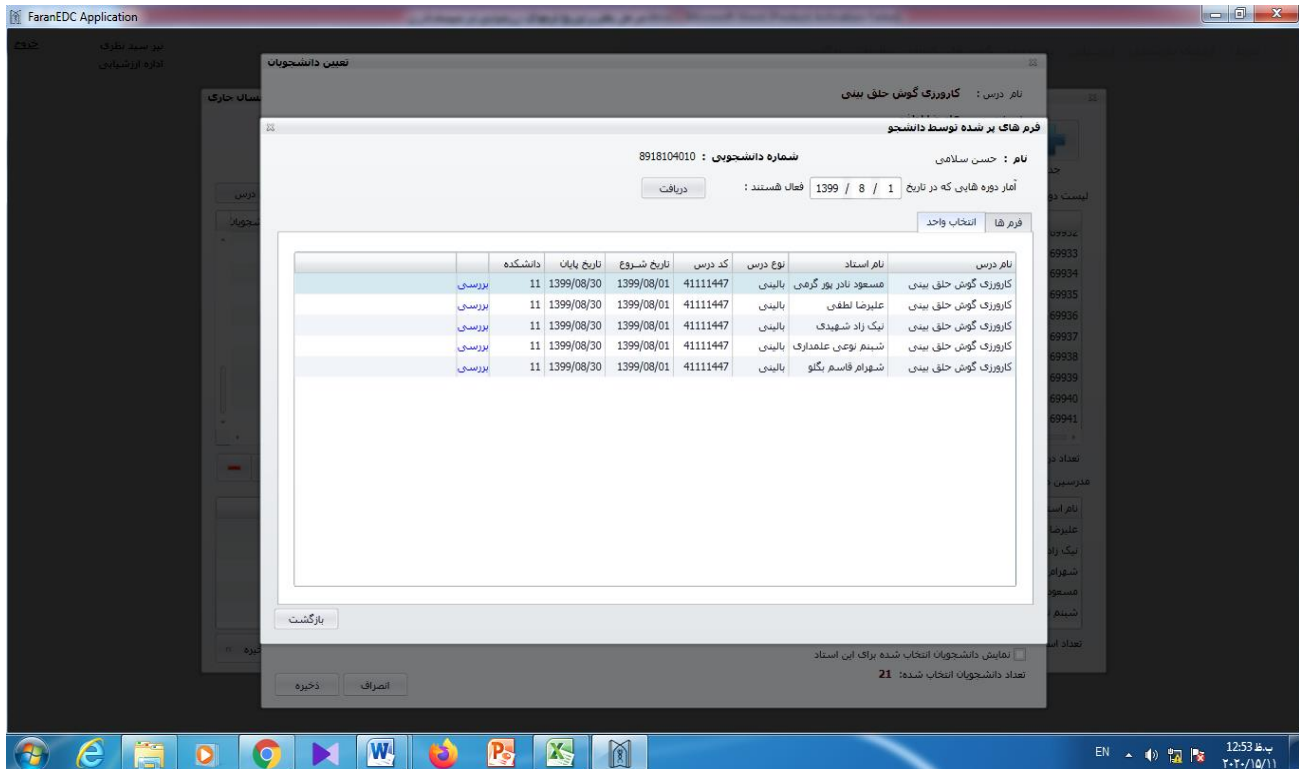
FaranEDC Application

خروج
نیر سید نظری
اداره ارزشیابی

تعیین دانشجویان
نام درس : کارورزی گوش حلق بینی

سال جاری

فرم های پر شده توسط دانشجو

نام : حسن سلامی
شماره دانشجویی : 8918104010

آمار دوره هایی که در تاریخ 1399 / 8 / 1 فعال هستند : دریافت

فرم ها | انتخاب واحد

| نام درس | نام استاد | نوع درس | کد درس | تاریخ شروع | تاریخ پایان | دانشکده | |
|---|---|---|---|---|---|---|---|
| کارورزی گوش حلق بینی | مسعود نادر پور گرمی | بالینی | 41111447 | 1399/08/01 | 1399/08/30 | 11 | بررسی |
| کارورزی گوش حلق بینی | علیرضا لطفی | بالینی | 41111447 | 1399/08/01 | 1399/08/30 | 11 | بررسی |
| کارورزی گوش حلق بینی | نیک زاد شهیدی | بالینی | 41111447 | 1399/08/01 | 1399/08/30 | 11 | بررسی |
| کارورزی گوش حلق بینی | شبنم نوعی علمداری | بالینی | 41111447 | 1399/08/01 | 1399/08/30 | 11 | بررسی |
| کارورزی گوش حلق بینی | شهرام قاسم بگلو | بالینی | 41111447 | 1399/08/01 | 1399/08/30 | 11 | بررسی |

بازگشت

69933
69934
69935
69936
69937
69938
69939
69940
69941

لیست دو
درس
شجویان
تعداد د
مدرسین
نام است
علیرضا
نیک زاد
شهرام
مسعود
شبنم
تعداد اس
ذخیره

تمایش دانشجویان انتخاب شده برای این استاد
تعداد دانشجویان انتخاب شده: 21

انصراف ذخیره

EN
12:53 ب.ظ
۲۰۲۰/۱۵/۱۱